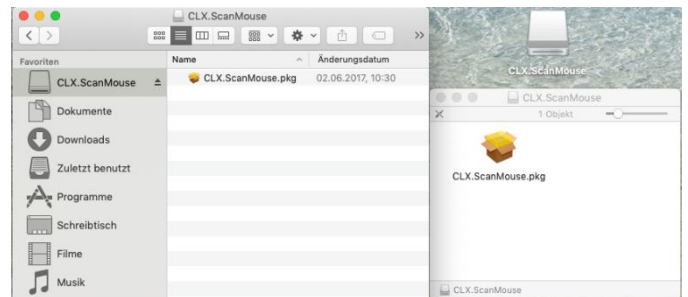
CLX.ScanMouse

Favoriten

CLX.ScanMouse

Dokumente

Downloads

Zuletzt benutzt

Programme

Schreibtisch

Filme

Musik

| Name | Änderungsdatum |
|---|---|
| CLX.ScanMouse.pkg | 02.06.2017, 10:30 |

CLX.ScanMouse

CLX.ScanMouse

1 Objekt

CLX.ScanMouse.pkg

CLX.ScanMouse